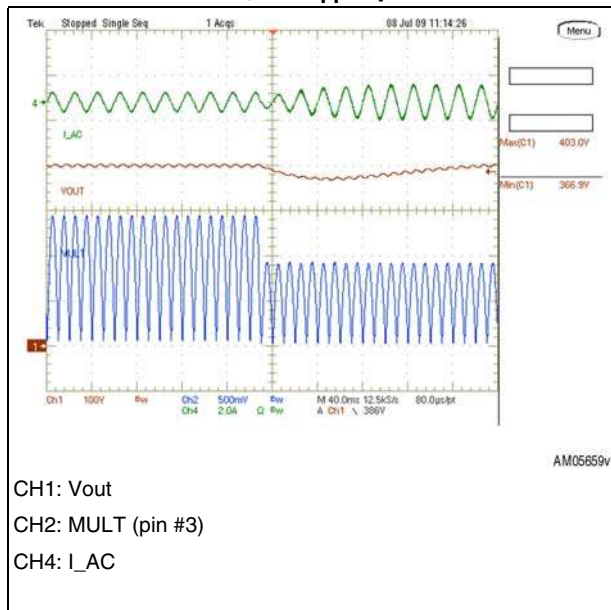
Tek Stopped Single Seq 1 Acqs 08 Jul 09 11:14:26

Menu

4

I_AC

Max(C1) 403.0V

VOUT

Min(C1) 366.9V

MULT

1

Ch1 100V $B_W$ Ch2 500mV $B_W$ M 40.0ms 12.5kS/s 80.0µs/pt
Ch4 2.0A Ω $B_W$ A Ch1 \ 386V

AM05659v

CH1: Vout

CH2: MULT (pin #3)

CH4: I_AC